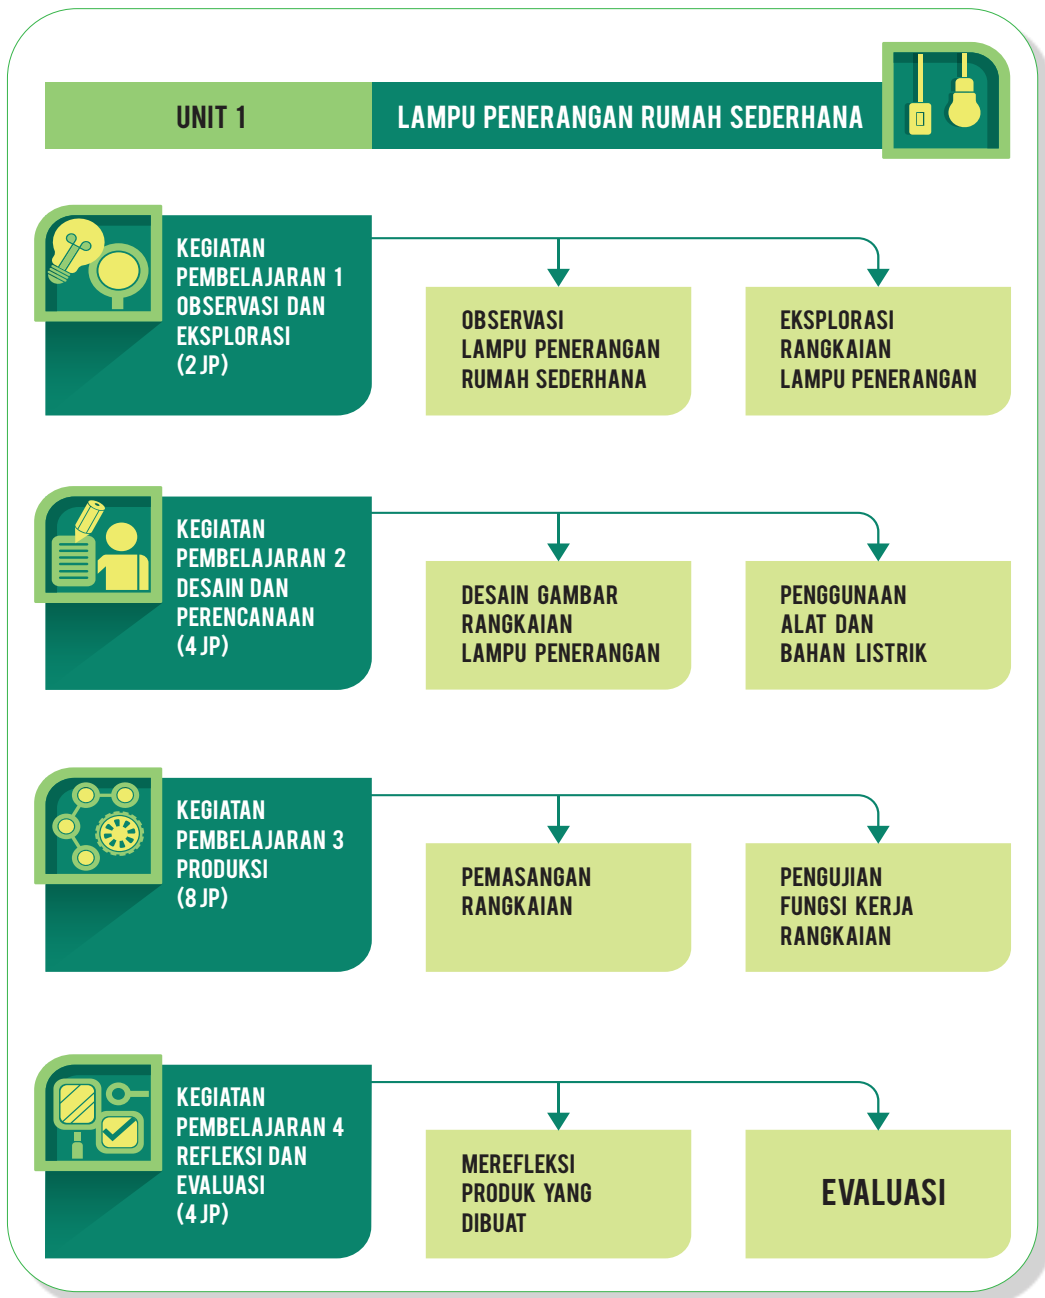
UNIT 1

LAMPU PENERANGAN RUMAH SEDERHANA

KEGIATAN PEMBELAJARAN 1 OBSERVASI DAN EKSPLORASI (2 JP)

OBSERVASI LAMPU PENERANGAN RUMAH SEDERHANA

EKSPLORASI RANGKAIAN LAMPU PENERANGAN

KEGIATAN PEMBELAJARAN 2 DESAIN DAN PERENCANAAN (4 JP)

DESAIN GAMBAR RANGKAIAN LAMPU PENERANGAN

PENGGUNAAN ALAT DAN BAHAN LISTRIK

KEGIATAN PEMBELAJARAN 3 PRODUKSI (8 JP)

PEMASANGAN RANGKAIAN

PENGUJIAN FUNGSI KERJA RANGKAIAN

KEGIATAN PEMBELAJARAN 4 REFLEKSI DAN EVALUASI (4 JP)

MEREFLEKSI PRODUK YANG DIBUAT

EVALUASI